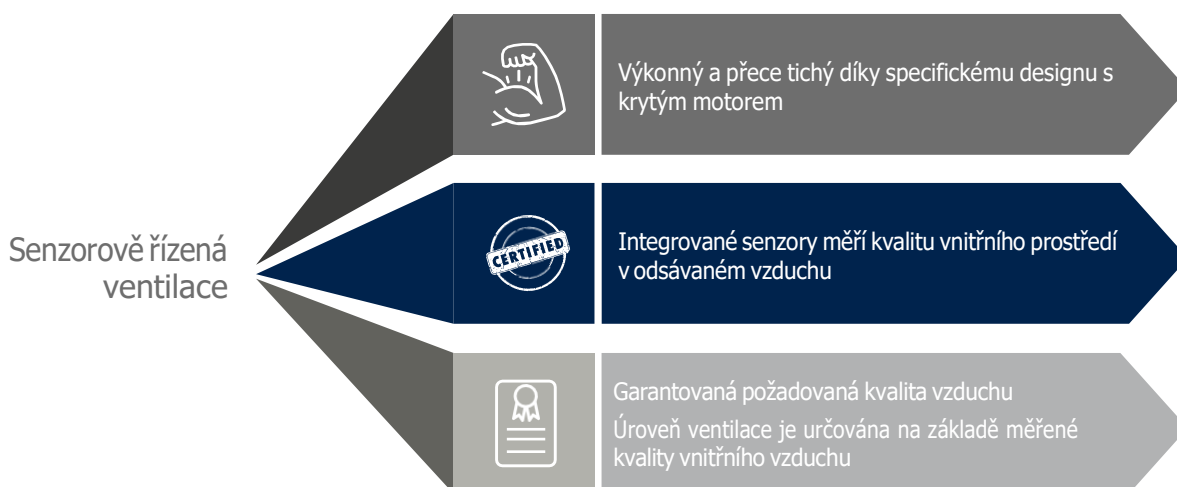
Senzorově řízená ventilace

Výkonný a přece tichý díky specifickému designu s krytým motorem

CERTIFIED

Integrované senzory měří kvalitu vnitřního prostředí v odsávaném vzduchu

Garantovaná požadovaná kvalita vzduchu

Úroveň ventilace je určována na základě měřené kvality vnitřního vzduchu